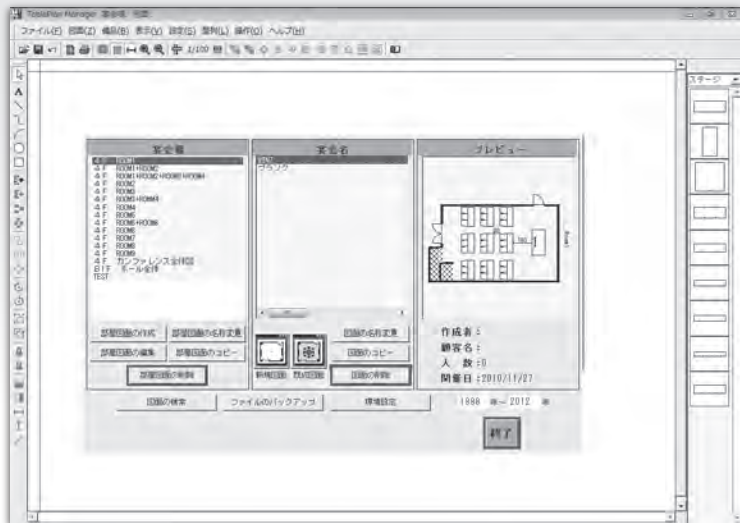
TableMan Manager 宴会場 図面

ファイル(F) 図面(Z) 編集(E) 表示(V) 設定(S) 整列(L) 操作(O) ヘルプ(H)

1/100

ステージ

宴会場

4 F ROOM1
4 F ROOM1+ROOM2
4 F ROOM1+ROOM2+ROOM3+ROOM4
4 F ROOM2
4 F ROOM3
4 F ROOM3+ROOM4
4 F ROOM4
4 F ROOM5
4 F ROOM5+ROOM6
4 F ROOM6
4 F ROOM7
4 F ROOM8
4 F ROOM9
4 F カンファレンス全体
B1F ホール全体
TEST

宴会名

ブランク

プレビュー

部屋図面の作成 部屋図面の名前変更
部屋図面の編集 部屋図面のコピー
部屋図面の削除

新規図面 既存図面

図面の名前変更
図面のコピー
図面の削除

作成者：
顧客名：
人 数：0
開催日：2010/11/27

図面の検索 ファイルのバックアップ 環境設定

1998 年～ 2012 年

終了